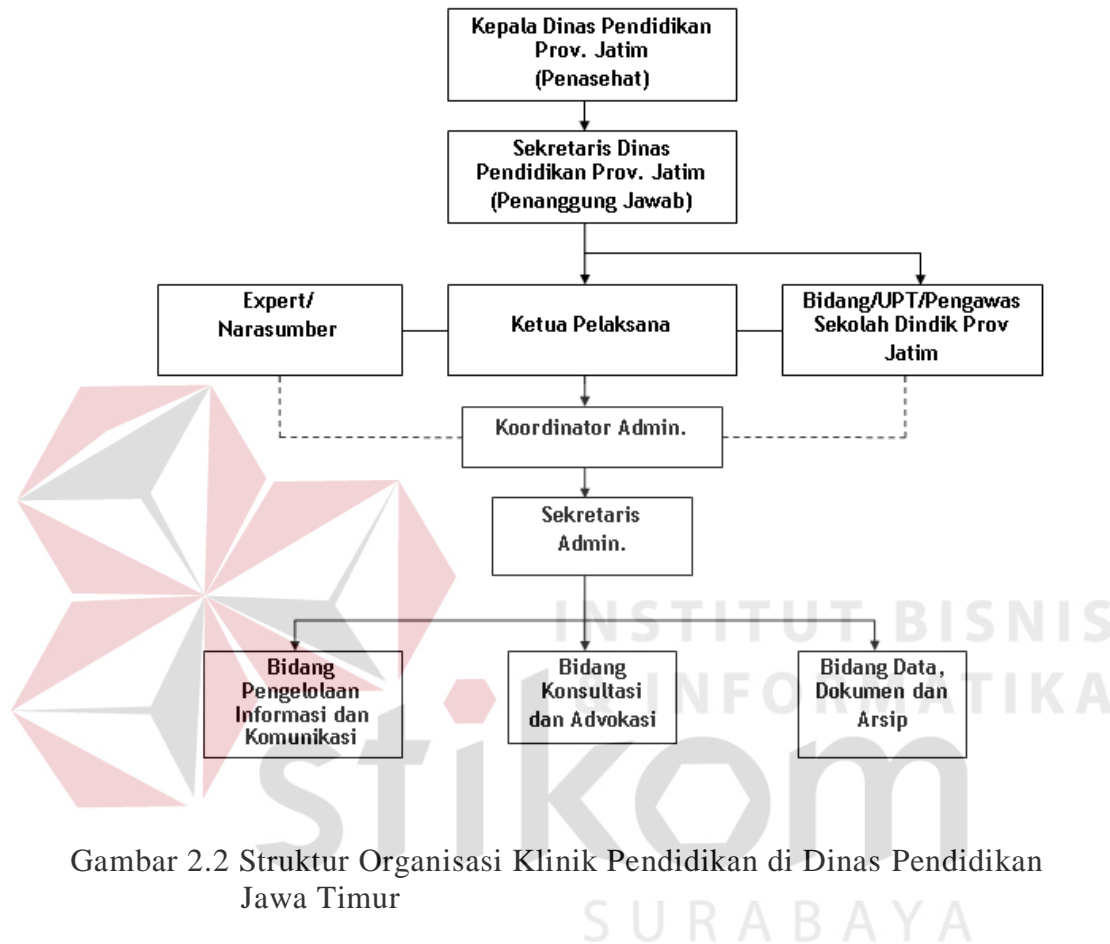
Kepala Dinas Pendidikan Prov. Jatim (Penasehat)

Sekretaris Dinas Pendidikan Prov. Jatim (Penanggung Jawab)

Expert/ Narasumber

Ketua Pelaksana

Bidang/UPT/Pengawas Sekolah Dindik Prov Jatim

Koordinator Admin.

Sekretaris Admin.

Bidang Pengelolaan Informasi dan Komunikasi

Bidang Konsultasi dan Advokasi

Bidang Data, Dokumen dan Arsip

INSTITUT BISNIS & INFORMATIKA

stikom

SURABAYA

Gambar 2.2 Struktur Organisasi Klinik Pendidikan di Dinas Pendidikan Jawa Timur